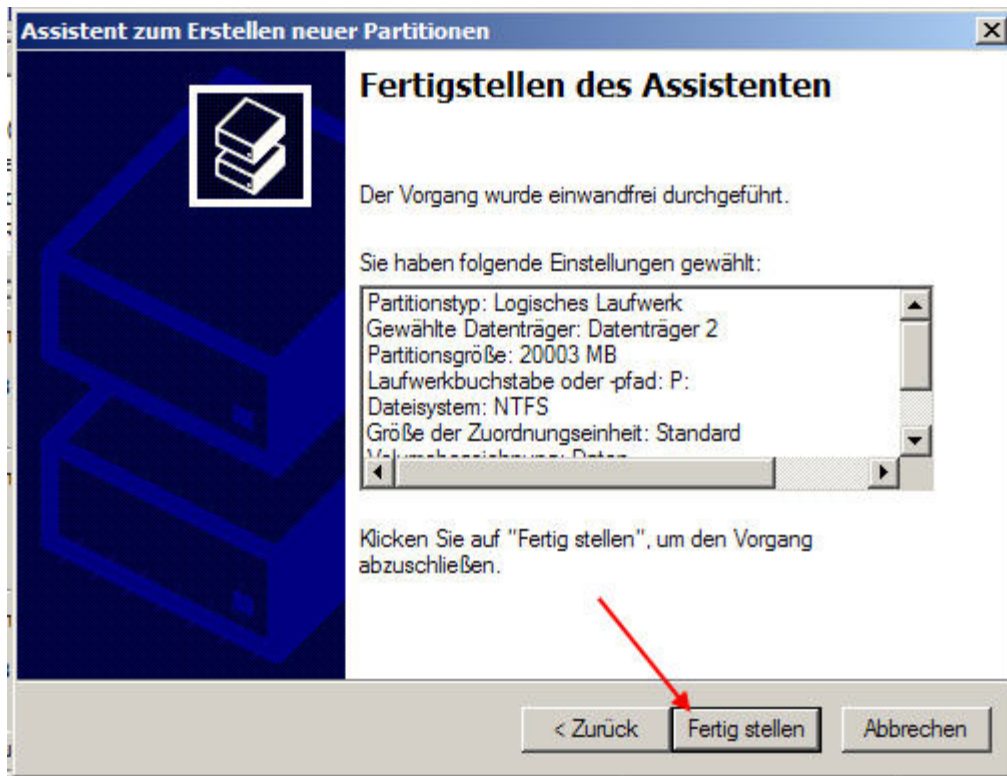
Assistent zum Erstellen neuer Partitionen

X

Fertigstellen des Assistenten

Der Vorgang wurde einwandfrei durchgeführt.

Sie haben folgende Einstellungen gewählt:

Partitionstyp: Logisches Laufwerk
Gewählte Datenträger: Datenträger 2
Partitionsgröße: 20003 MB
Laufwerkbuchstabe oder -pfad: P:
Dateisystem: NTFS
Größe der Zuordnungseinheit: Standard
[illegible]

Klicken Sie auf "Fertig stellen", um den Vorgang abzuschließen.

< Zurück

Fertig stellen

Abbrechen